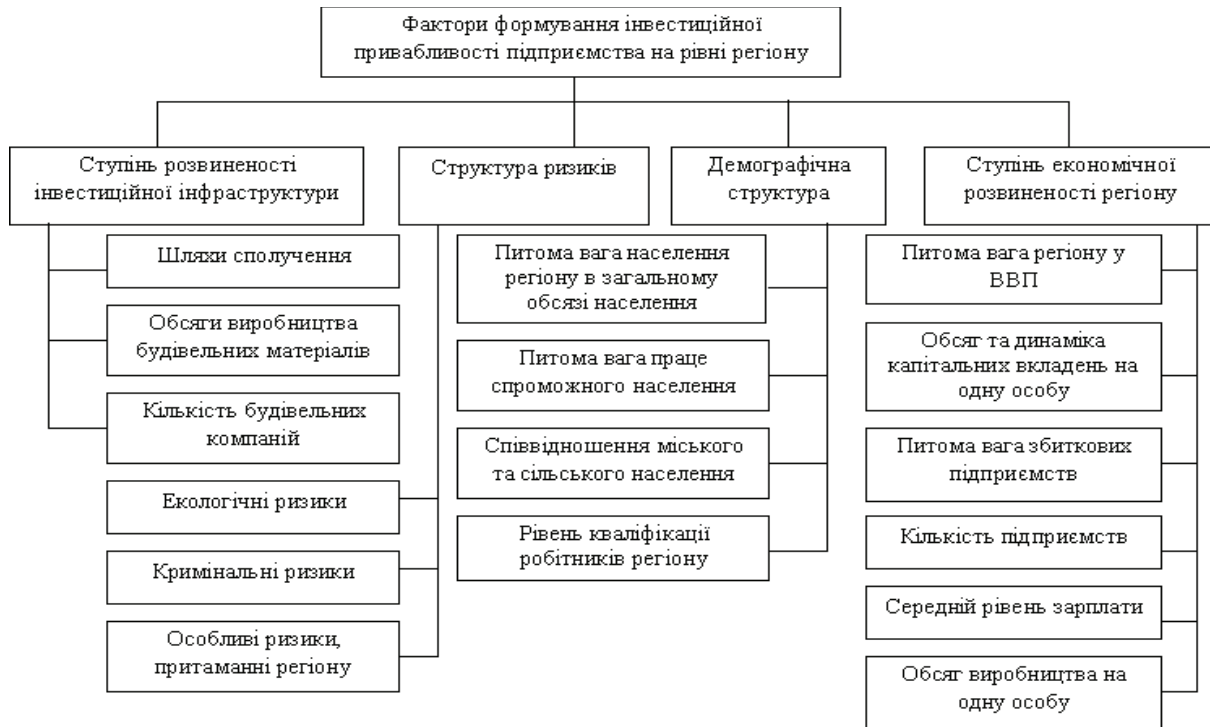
Фактори формування інвестиційної привабливості підприємства на рівні регіону

Ступінь розвиненості інвестиційної інфраструктури

Структура ризиків

Демографічна структура

Ступінь економічної розвиненості регіону

Шляхи сполучення

Обсяги виробництва будівельних матеріалів

Кількість будівельних компаній

Екологічні ризики

Кримінальні ризики

Особливі ризики, притаманні регіону

Питома вага населення регіону в загальному обсязі населення

Питома вага праце спроможного населення

Співвідношення міського та сільського населення

Рівень кваліфікації робітників регіону

Питома вага регіону у ВВП

Обсяг та динаміка капітальних вкладень на одну особу

Питома вага збиткових підприємств

Кількість підприємств

Середній рівень зарплати

Обсяг виробництва на одну особу